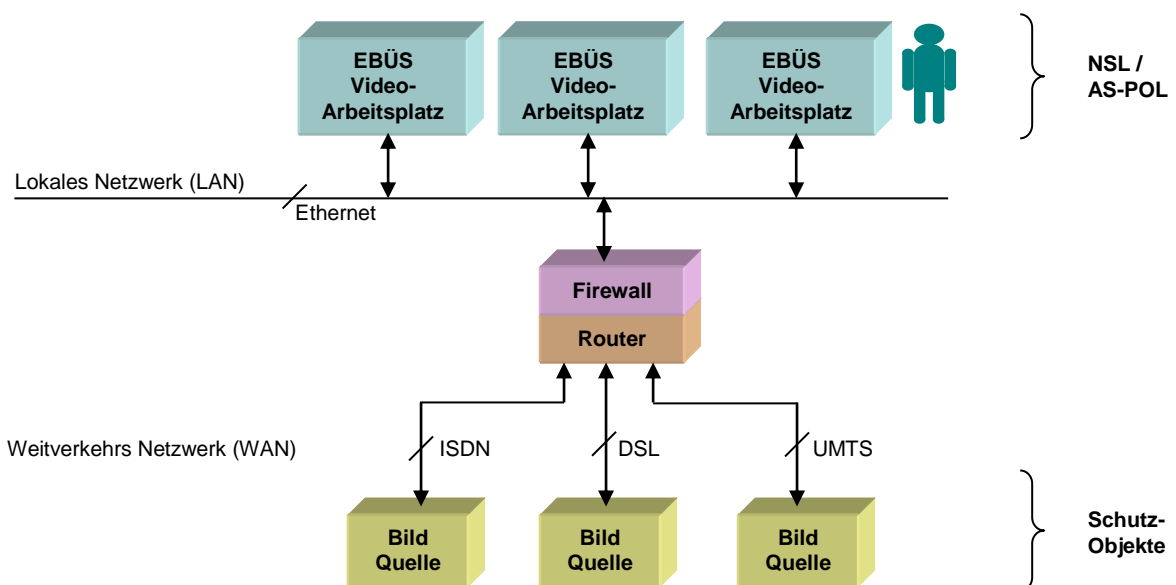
EBÜS Video-Arbeitsplatz

EBÜS Video-Arbeitsplatz

EBÜS Video-Arbeitsplatz

NSL / AS-POL

Lokales Netzwerk (LAN)

Ethernet

Firewall

Router

Weitverkehrs Netzwerk (WAN)

ISDN

DSL

UMTS

Bild Quelle

Bild Quelle

Bild Quelle

Schutz-Objekte